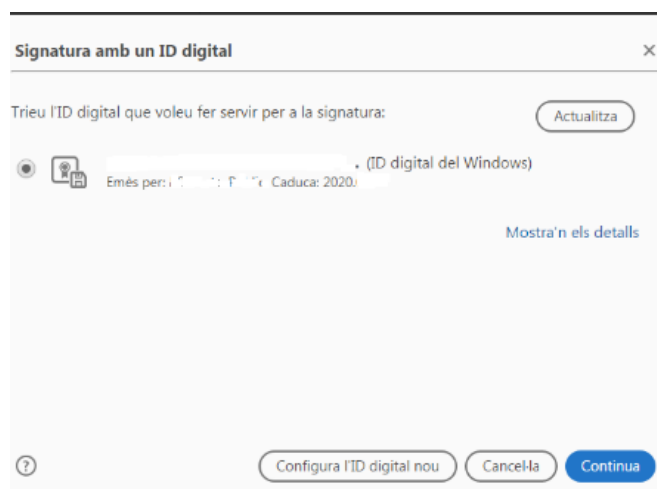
Signatura amb un ID digital

×

Trieu l'ID digital que voleu fer servir per a la signatura:

Actualitza

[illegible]. (ID digital del Windows)

Emès per: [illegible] Caduca: 2020.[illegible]

Mostra'n els detalls

?

Configura l'ID digital nou

Cancel·la

Continua